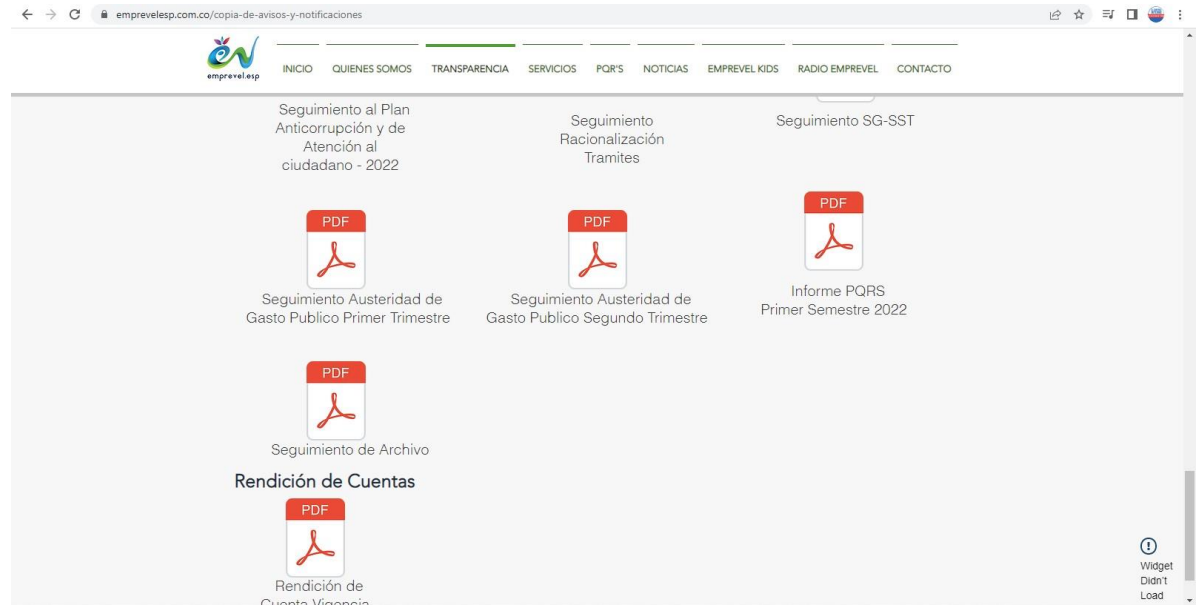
emprevelesp.com.co/copia-de-avisos-y-notificaciones

emprevel.esp

INICIO QUIENES SOMOS TRANSPARENCIA SERVICIOS PQR'S NOTICIAS EMPREVEL KIDS RADIO EMPREVEL CONTACTO

Seguimiento al Plan Anticorrupción y de Atención al ciudadano - 2022

Seguimiento Racionalización Tramites

Seguimiento SG-SST

PDF

Seguimiento Austeridad de Gasto Publico Primer Trimestre

PDF

Seguimiento Austeridad de Gasto Publico Segundo Trimestre

PDF

Informe PQRS Primer Semestre 2022

PDF

Seguimiento de Archivo

Rendición de Cuentas

PDF

Rendición de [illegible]

Widget Didn't Load